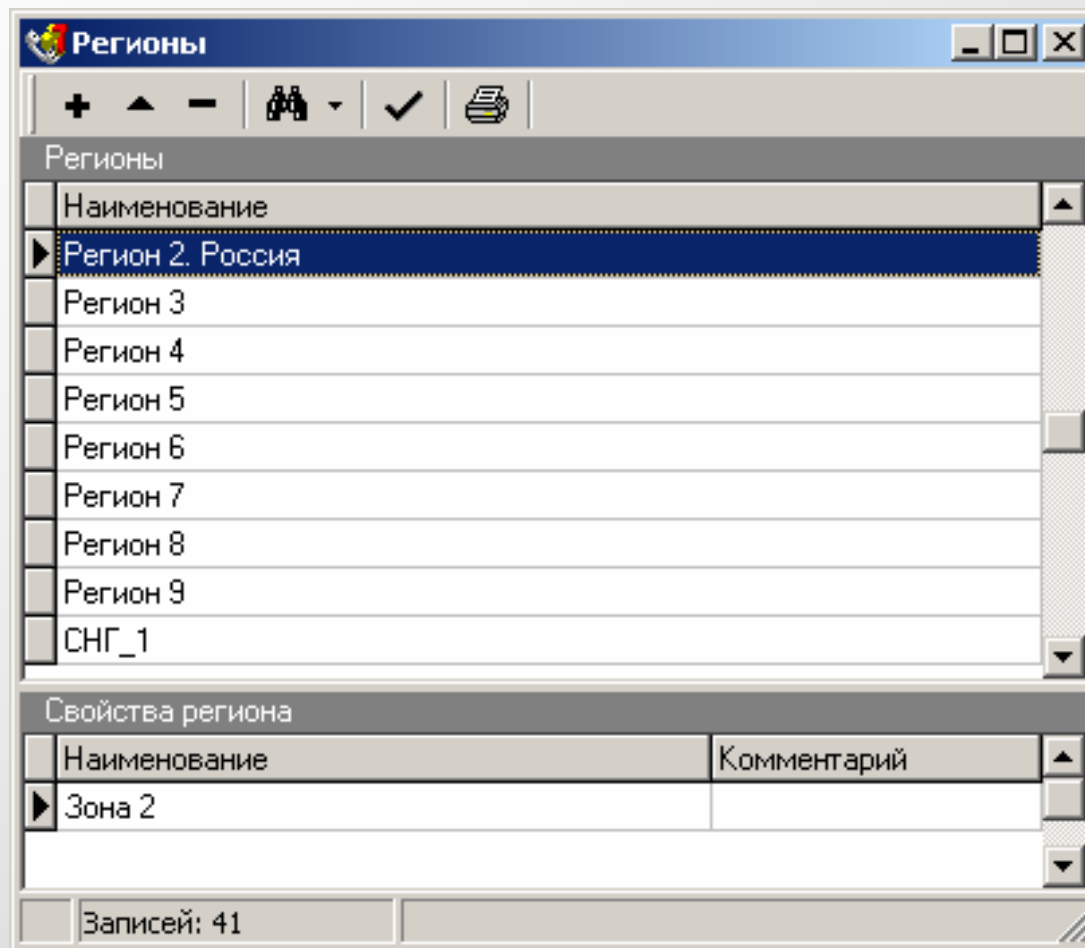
Регионы

Регионы

| Наименование |
|---|
| Регион 2. Россия |
| Регион 3 |
| Регион 4 |
| Регион 5 |
| Регион 6 |
| Регион 7 |
| Регион 8 |
| Регион 9 |
| СНГ_1 |

Свойства региона

| Наименование | Комментарий |
|---|---|
| Зона 2 | |

Записей: 41